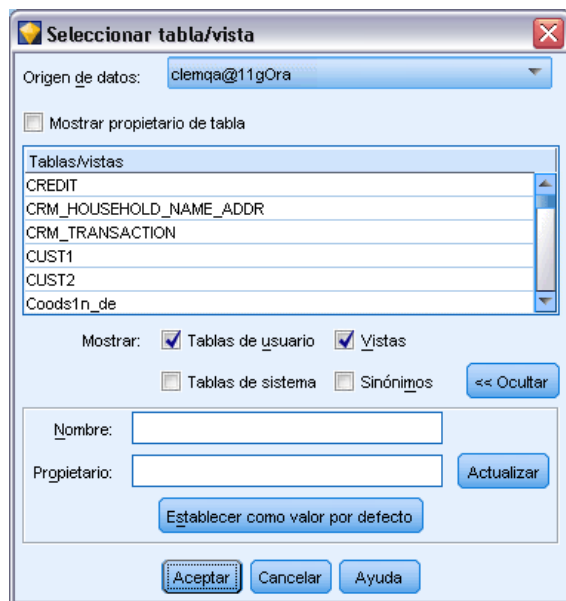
Seleccionar tabla/vista

Origen de datos: clemqa@11gOra

Mostrar propietario de tabla

| Tablas/vistas |
|---|
| CREDIT |
| CRM_HOUSEHOLD_NAME_ADDR |
| CRM_TRANSACTION |
| CUST1 |
| CUST2 |
| Coods1n_de |

Mostrar: Tablas de usuario Vistas

Tablas de sistema Sinónimos << Ocultar

Nombre:

Propietario: Actualizar

Establecer como valor por defecto

Aceptar Cancelar Ayuda